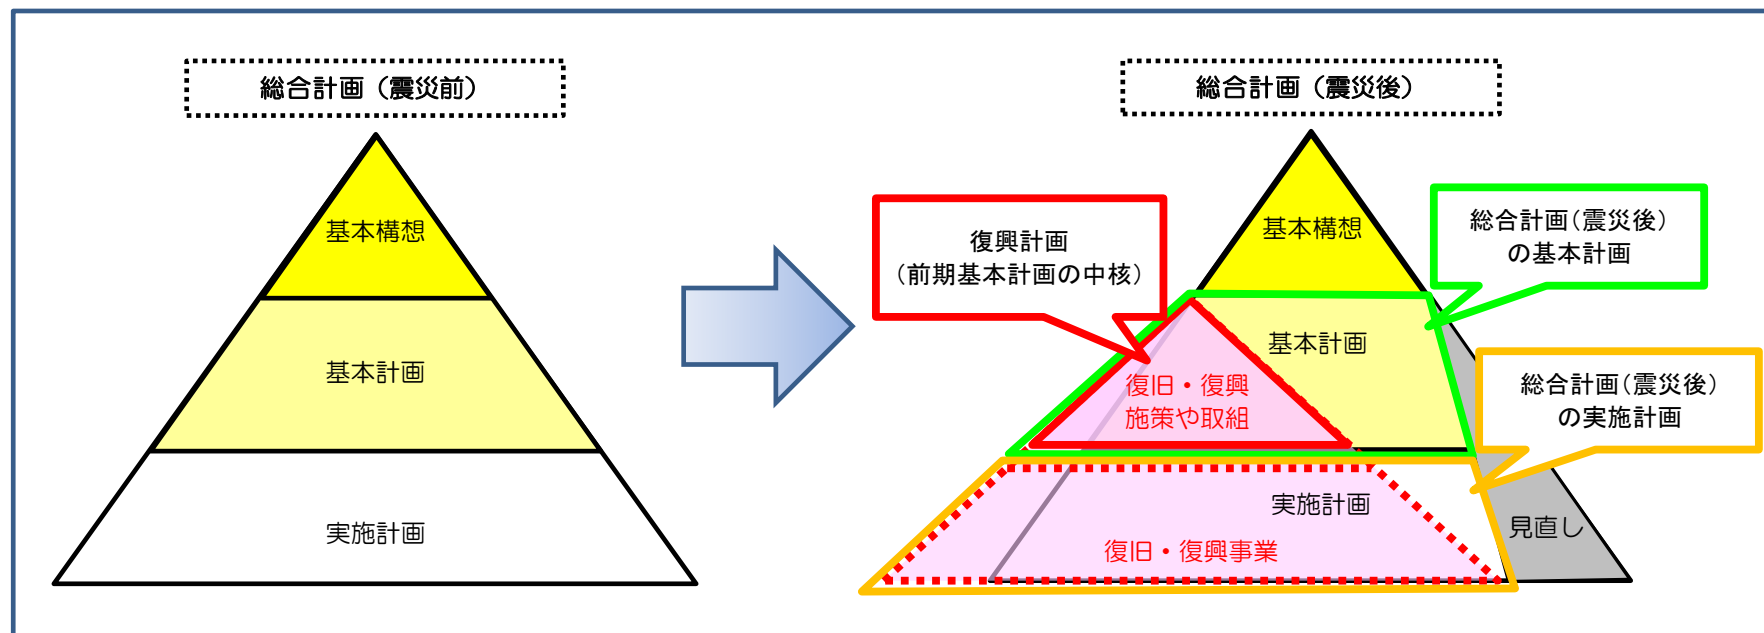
総合計画（震災前）

基本構想

基本計画

実施計画

総合計画（震災後）

復興計画
（前期基本計画の中核）

基本構想

総合計画（震災後）
の基本計画

基本計画

復旧・復興
施策や取組

総合計画（震災後）
の実施計画

実施計画

復旧・復興事業

見直し